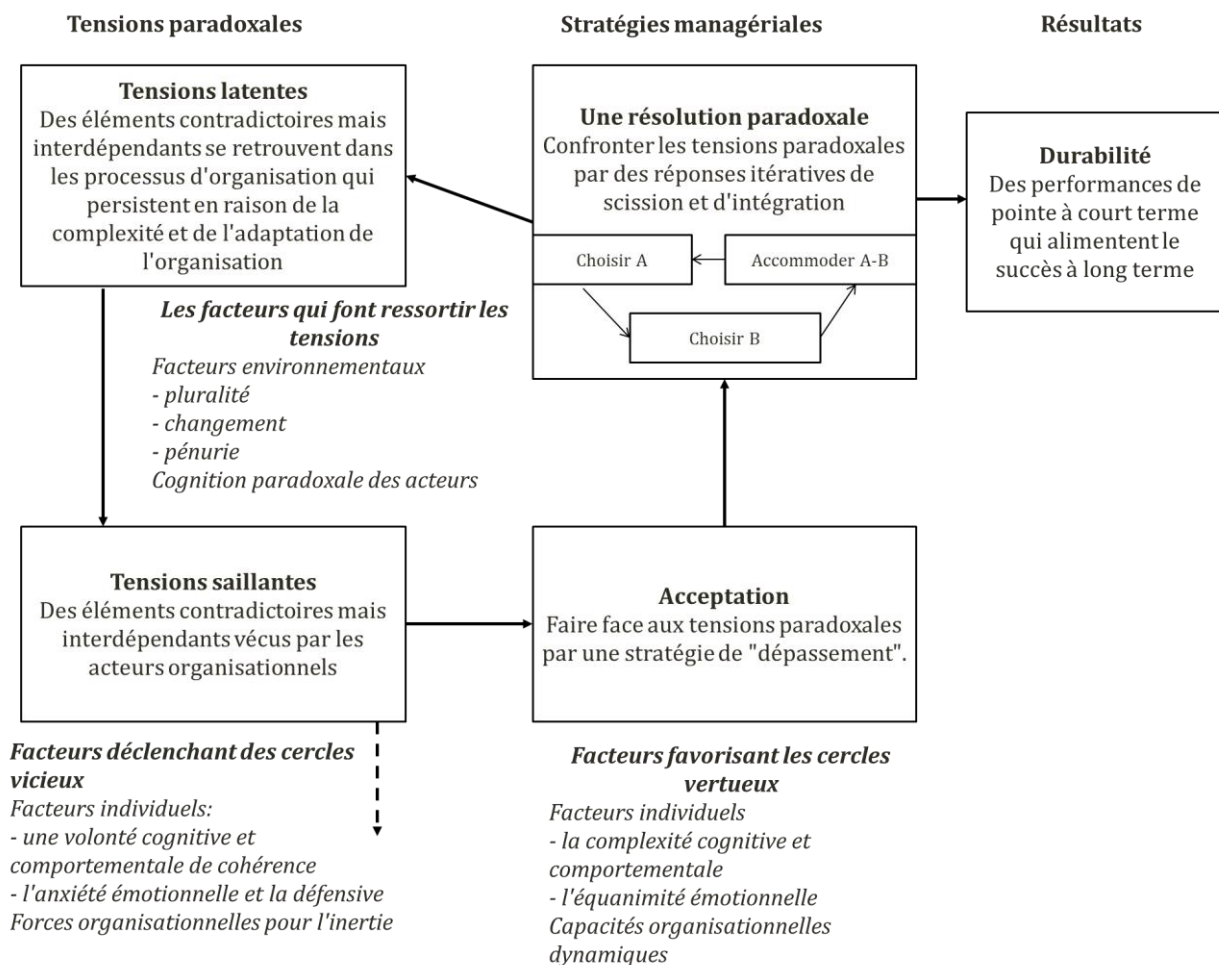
Tensions paradoxales

Stratégies managériales

Résultats

**Tensions latentes**
Des éléments contradictoires mais interdépendants se retrouvent dans les processus d'organisation qui persistent en raison de la complexité et de l'adaptation de l'organisation

**Une résolution paradoxale**
Confronter les tensions paradoxales par des réponses itératives de scission et d'intégration

Choisir A

Accommoder A-B

Choisir B

**Durabilité**
Des performances de pointe à court terme qui alimentent le succès à long terme

*Les facteurs qui font ressortir les tensions*
*Facteurs environnementaux*
*- pluralité*
*- changement*
*- pénurie*
*Cognition paradoxale des acteurs*

**Tensions saillantes**
Des éléments contradictoires mais interdépendants vécus par les acteurs organisationnels

**Acceptation**
Faire face aux tensions paradoxales par une stratégie de "dépassement".

*Facteurs déclenchant des cercles vicieux*
*Facteurs individuels:*
*- une volonté cognitive et comportementale de cohérence*
*- l'anxiété émotionnelle et la défensive*
*Forces organisationnelles pour l'inertie*

*Facteurs favorisant les cercles vertueux*
*Facteurs individuels*
*- la complexité cognitive et comportementale*
*- l'équanimité émotionnelle*
*Capacités organisationnelles dynamiques*